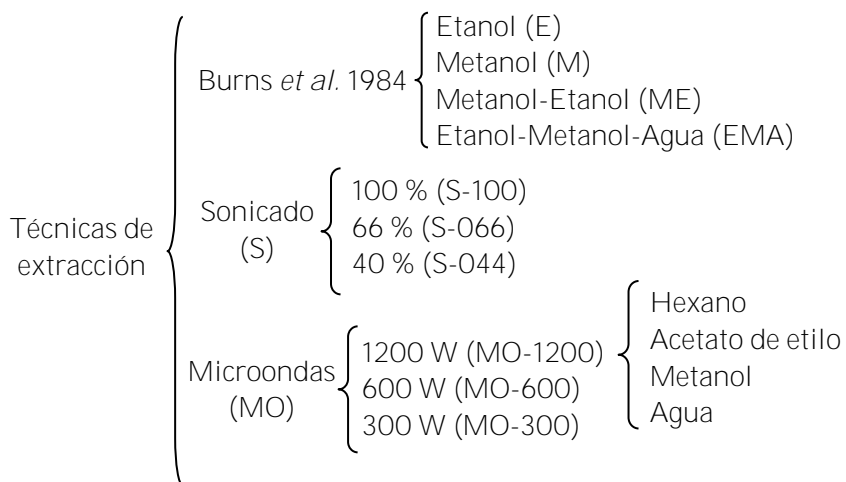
Técnicas de extracción

Burns *et al*. 1984
Etanol (E)
Metanol (M)
Metanol-Etanol (ME)
Etanol-Metanol-Agua (EMA)

Sonicado (S)
100 % (S-100)
66 % (S-066)
40 % (S-044)

Microondas (MO)
1200 W (MO-1200)
600 W (MO-600)
300 W (MO-300)

Hexano
Acetato de etilo
Metanol
Agua